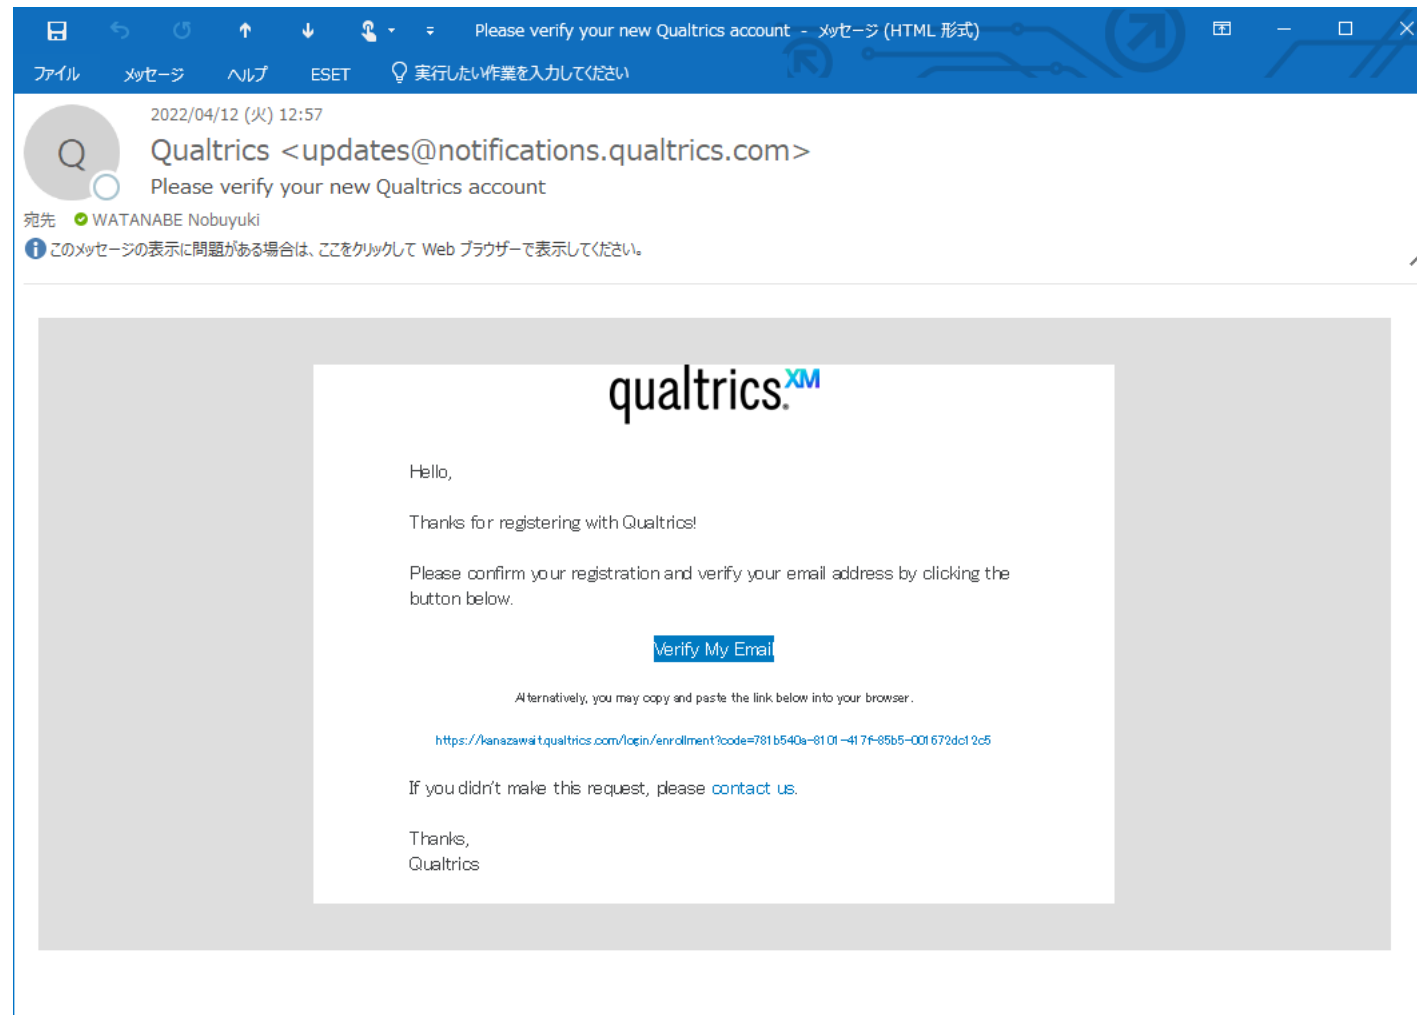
Please verify your new Qualtrics account - メッセージ (HTML 形式)

ファイル メッセージ ヘルプ ESET 実行したい作業を入力してください

Q

2022/04/12 (火) 12:57

Qualtrics <updates@notifications.qualtrics.com>

Please verify your new Qualtrics account

宛先 WATANABE Nobuyuki

このメッセージの表示に問題がある場合は、ここをクリックして Web ブラウザーで表示してください。

qualtrics XM

Hello,

Thanks for registering with Qualtrics!

Please confirm your registration and verify your email address by clicking the button below.

Verify My Email

Alternatively, you may copy and paste the link below into your browser.

https://kanazawait.qualtrics.com/login/enrollment?code=781b540a-8101-417f-85b5-001672dc12c5

If you didn't make this request, please contact us.

Thanks,
Qualtrics